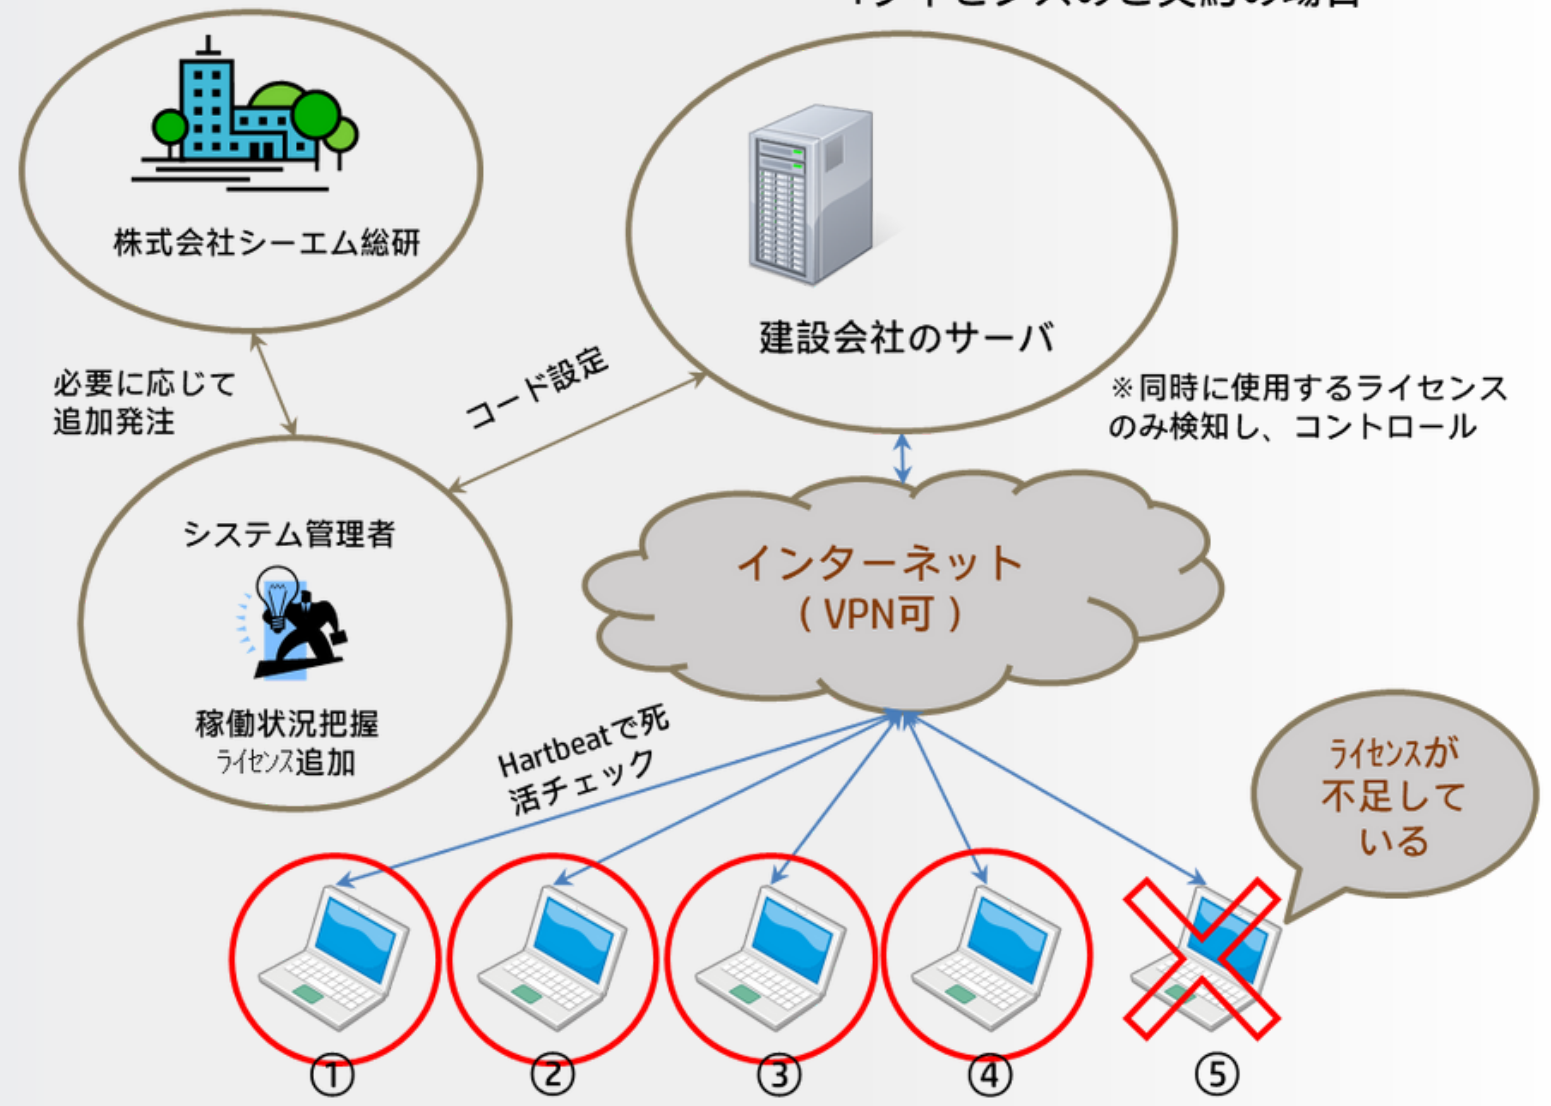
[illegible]

株式会社シーエム総研

建設会社のサーバ

必要に応じて追加発注

コード設定

※同時に使用するライセンスのみ検知し、コントロール

システム管理者

稼働状況把握
ライセンス追加

インターネット
（VPN可）

Hartbeatで死活チェック

ライセンスが不足している

①

②

③

④

⑤